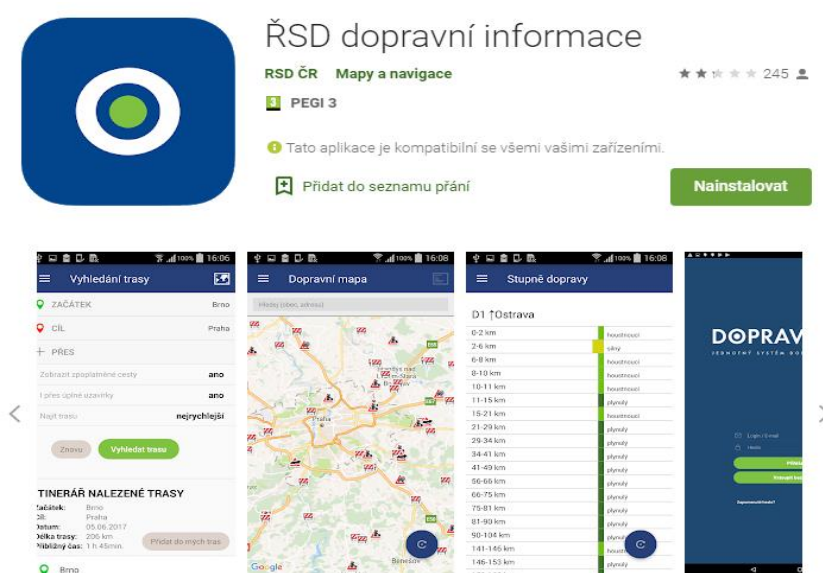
ŘSD dopravní informace

RSD ČR Mapy a navigace

245

3 PEGI 3

Tato aplikace je kompatibilní se všemi vašimi zařízeními.

Přidat do seznamu přání

Nainstalovat

16:06

Vyhledání trasy

ZAČÁTEK Brno

CÍL Praha

PŘES

Zobrazit zpoplatněné cesty ano

I přes úplné uzavírky ano

Najít trasu nejrychlejší

Znovu

Vyhledat trasu

TINERÁŘ NALEZENÉ TRASY

Začátek: Brno

Cíl: Praha

Datum: 05.06.2017

Délka trasy: 206 km

Přibližný čas: 1 h 45min.

Přidat do mých tras

Brno

16:08

Dopravní mapa

Hledej (obec, adresu)

Google

16:08

Stupně dopravy

D1 ↑Ostrava

| | |
|---|---|
| 0-2 km | houstnoucí |
| 2-6 km | silný |
| 6-8 km | houstnoucí |
| 8-10 km | houstnoucí |
| 10-11 km | houstnoucí |
| 11-15 km | plynulý |
| 15-21 km | houstnoucí |
| 21-29 km | plynulý |
| 29-34 km | plynulý |
| 34-41 km | plynulý |
| 41-49 km | plynulý |
| 56-66 km | plynulý |
| 66-75 km | plynulý |
| 75-81 km | plynulý |
| 81-90 km | plynulý |
| 90-104 km | plynulý |
| 141-146 km | houstnoucí |
| 146-153 km | plynulý |

DOPRAV

JEDNOTNÝ SYSTÉM DO

Login / E-mail

Heslo

Zapomenuté heslo?